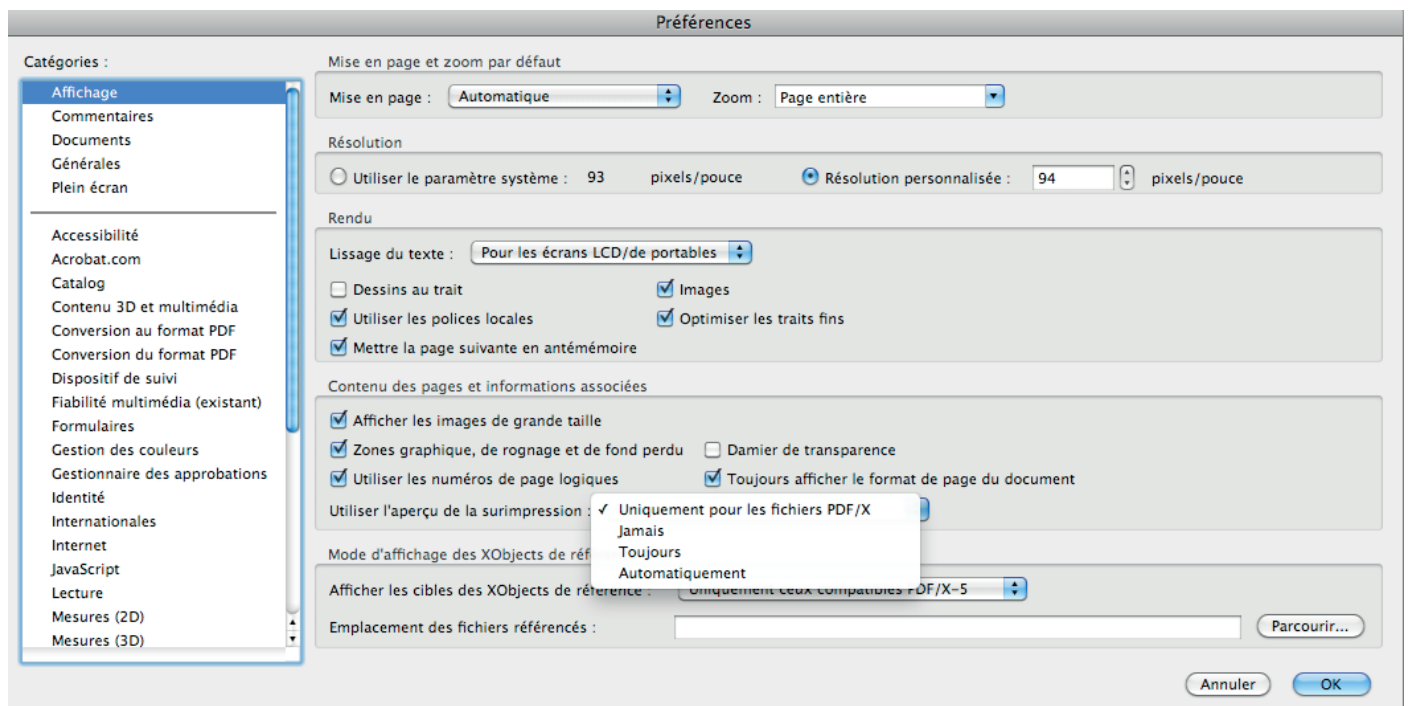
Préférences

Catégories :

Affichage
Commentaires
Documents
Générales
Plein écran

Accessibilité
Acrobat.com
Catalog
Contenu 3D et multimédia
Conversion au format PDF
Conversion du format PDF
Dispositif de suivi
Fiabilité multimédia (existant)
Formulaires
Gestion des couleurs
Gestionnaire des approbations
Identité
Internationales
Internet
JavaScript
Lecture
Mesures (2D)
Mesures (3D)

Mise en page et zoom par défaut

Mise en page : Automatique

Zoom : Page entière

Résolution

Utiliser le paramètre système : 93 pixels/pouce

Résolution personnalisée : 94 pixels/pouce

Rendu

Lissage du texte : Pour les écrans LCD/de portables

Dessins au trait

Images

Utiliser les polices locales

Optimiser les traits fins

Mettre la page suivante en antémémoire

Contenu des pages et informations associées

Afficher les images de grande taille

Zones graphique, de rognage et de fond perdu

Damier de transparence

Utiliser les numéros de page logiques

Toujours afficher le format de page du document

Utiliser l'aperçu de la surimpression :

✓ Uniquement pour les fichiers PDF/X
Jamais
Toujours
Automatiquement

Mode d'affichage des XObjects de réf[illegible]

Afficher les cibles des XObjects de référence : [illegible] PDF/X-5

Emplacement des fichiers référencés :

Parcourir...

Annuler

OK